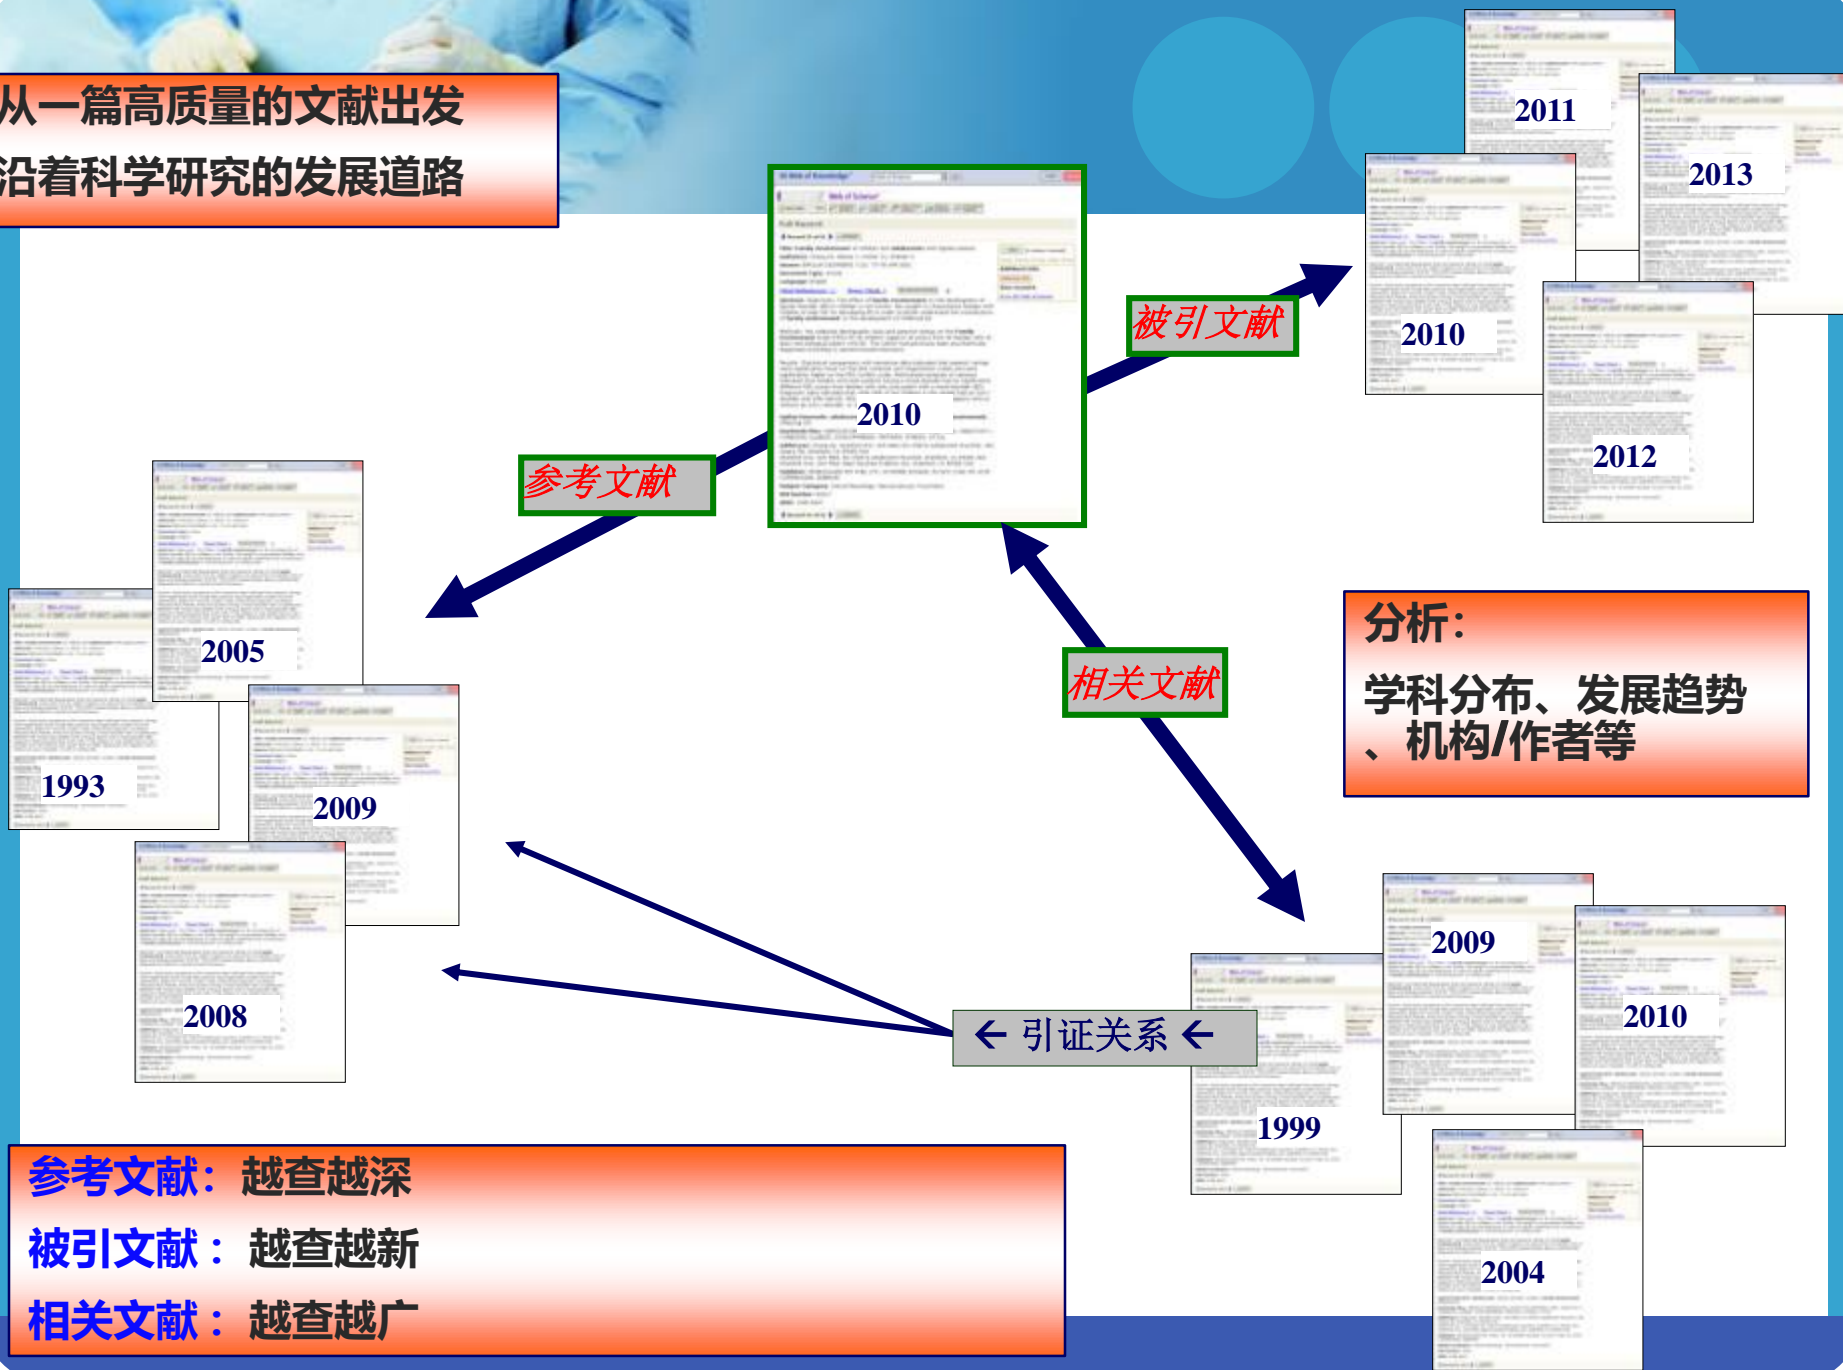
从一篇高质量的文献出发
沿着科学研究的发展道路

2011
2013
2010
被引文献
2010
2012
参考文献
2005
1993
2009
2008
相关文献
分析：
学科分布、发展趋势、机构/作者等
2009
2010
← 引证关系 ←
1999
2004

参考文献：越查越深
被引文献：越查越新
相关文献：越查越广